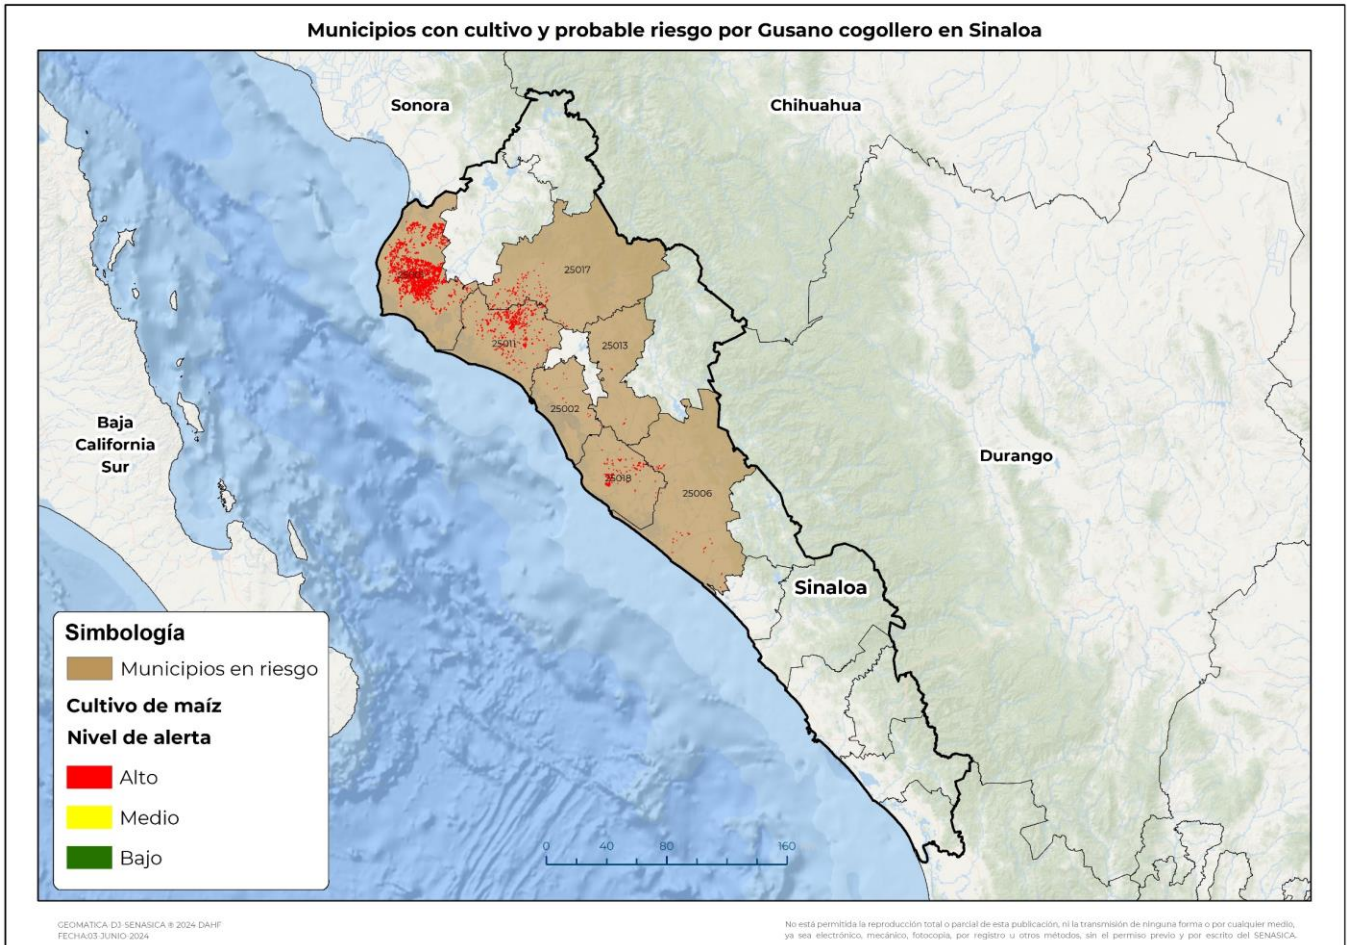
Municipios con cultivo y probable riesgo por Gusano cogollero en Sinaloa

Sonora

Chihuahua

25001

25017

25011

25013

25002

25018

25006

Baja California Sur

Durango

Sinaloa

Simbología

Municipios en riesgo

Cultivo de maíz

Nivel de alerta

Alto

Medio

Bajo

0 40 80 160

GEOMATICA DJ-SENASICA ® 2024 DAHF
FECHA:03-JUNIO-2024

No está permitida la reproducción total o parcial de esta publicación, ni la transmisión de ninguna forma o por cualquier medio, ya sea electrónico, mecánico, fotocopia, por registro u otros métodos, sin el permiso previo y por escrito del SENASICA.